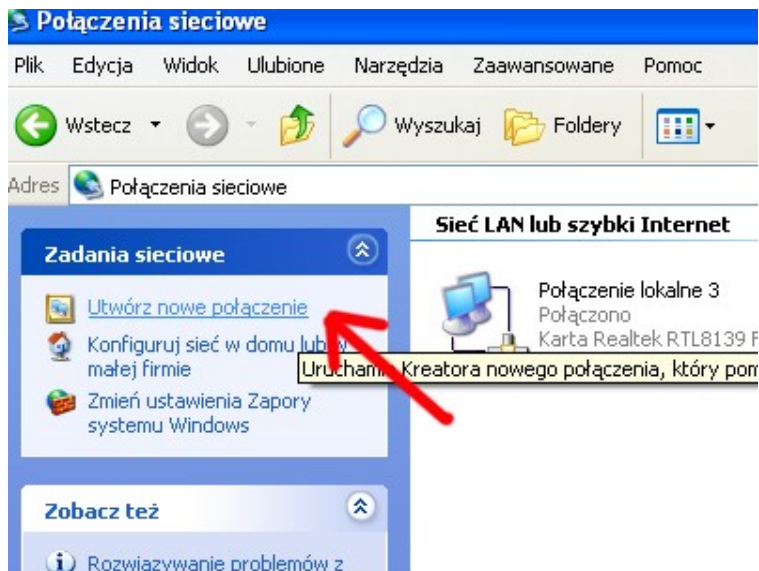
Połączenia sieciowe

Plik Edycja Widok Ulubione Narzędzia Zaawansowane Pomoc

Wstecz Wyszukaj Foldery

Adres Połączenia sieciowe

Zadania sieciowe

Utwórz nowe połączenie

Konfiguruj sieć w domu lub w małej firmie

Zmień ustawienia Zapory systemu Windows

Zobacz też

Rozwiązywanie problemów z

Sieć LAN lub szybki Internet

Połączenie lokalne 3
Połączono
Karta Realtek RTL8139 F

Uruchamia Kreatora nowego połączenia, który pom